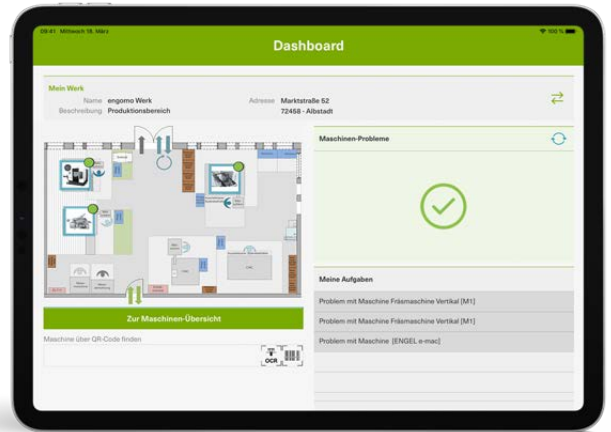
09:41 Mittwoch 18. März

100 %

Dashboard

Mein Werk

Name engomo Werk

Beschreibung Produktionsbereich

Adresse Marktstraße 52

72458 - Albstadt

Maschinen-Probleme

Meine Aufgaben

Problem mit Maschine Fräsmaschine Vertikal [M1]

Problem mit Maschine Fräsmaschine Vertikal [M1]

Problem mit Maschine [ENGEL e-mac]

Zur Maschinen-Übersicht

Maschine über QR-Code finden

OCR